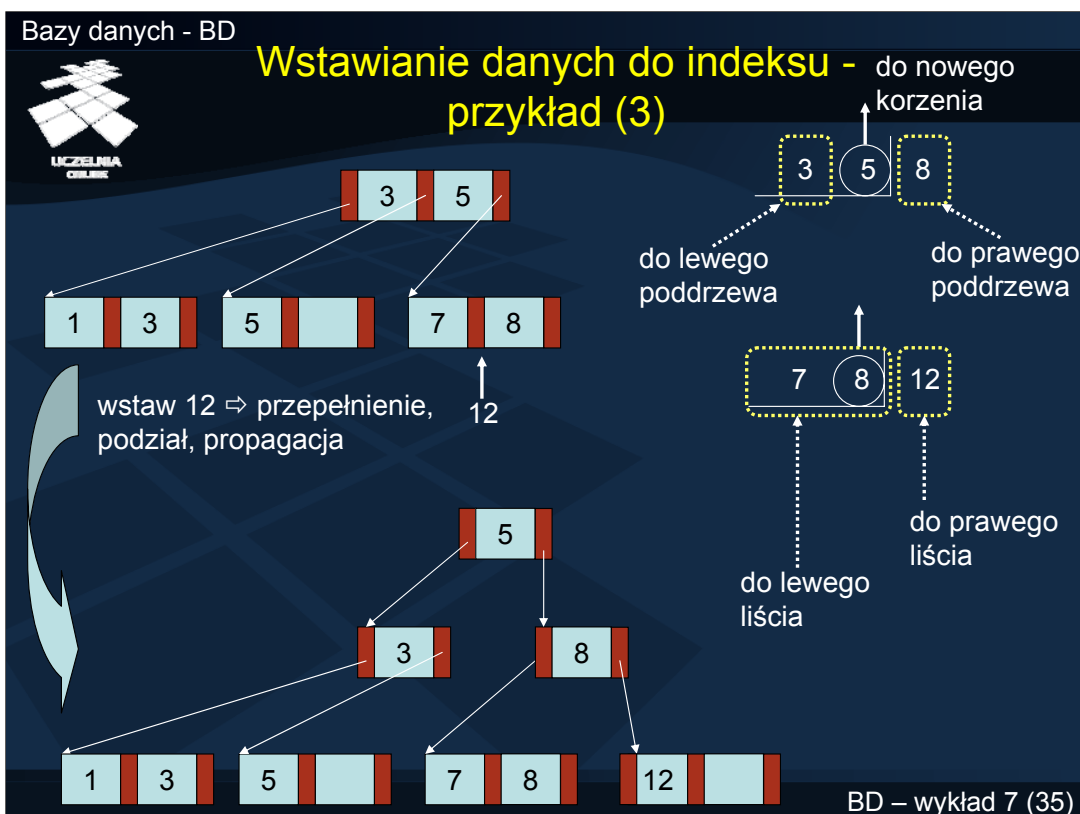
Bazy danych - BD

UCZELNIA ONLINE

Wstawianie danych do indeksu - przykład (3)

3 5

1 3 5 7 8

12

wstaw 12 ⇨ przepełnienie, podział, propagacja

5

3 8

1 3 5 7 8 12

do nowego korzenia

3 5 8

do lewego poddrzewa

do prawego poddrzewa

7 8 12

do prawego liścia

do lewego liścia

BD – wykład 7 (35)